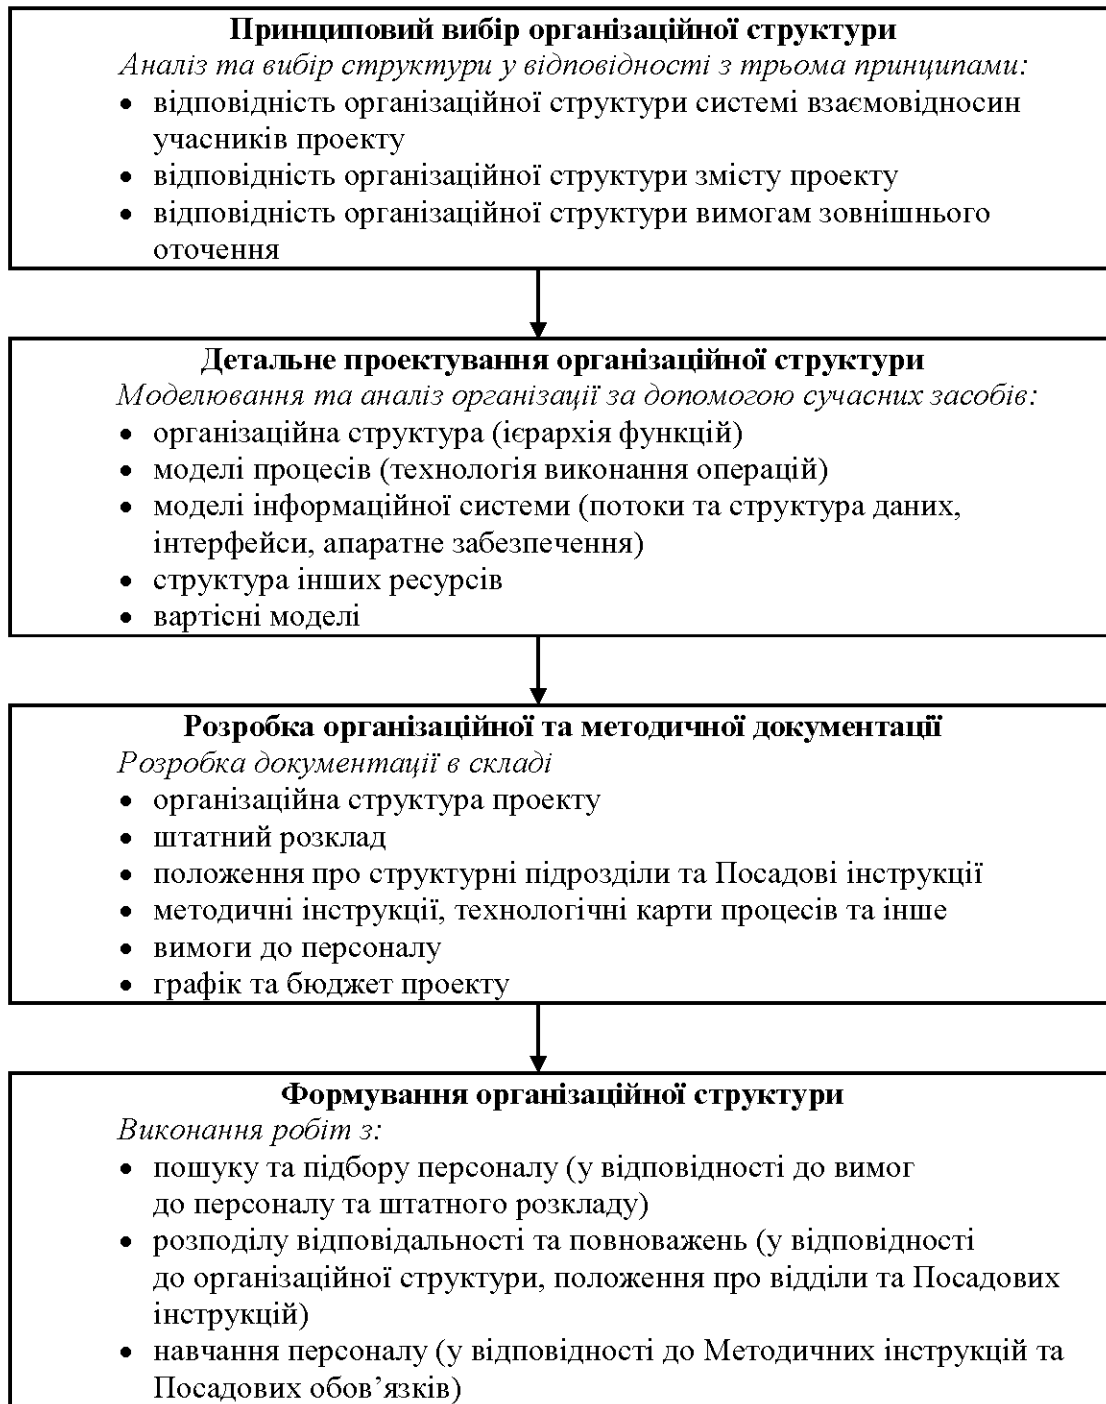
**Принциповий вибір організаційної структури**
*Аналіз та вибір структури у відповідності з трьома принципами:*
- відповідність організаційної структури системі взаємовідносин учасників проекту
- відповідність організаційної структури змісту проекту
- відповідність організаційної структури вимогам зовнішнього оточення

**Детальне проектування організаційної структури**
*Моделювання та аналіз організації за допомогою сучасних засобів:*
- організаційна структура (ієрархія функцій)
- моделі процесів (технологія виконання операцій)
- моделі інформаційної системи (потоки та структура даних, інтерфейси, апаратне забезпечення)
- структура інших ресурсів
- вартісні моделі

**Розробка організаційної та методичної документації**
*Розробка документації в складі*
- організаційна структура проекту
- штатний розклад
- положення про структурні підрозділи та Посадові інструкції
- методичні інструкції, технологічні карти процесів та інше
- вимоги до персоналу
- графік та бюджет проекту

**Формування організаційної структури**
*Виконання робіт з:*
- пошуку та підбору персоналу (у відповідності до вимог до персоналу та штатного розкладу)
- розподілу відповідальності та повноважень (у відповідності до організаційної структури, положення про відділи та Посадових інструкцій)
- навчання персоналу (у відповідності до Методичних інструкцій та Посадових обов’язків)